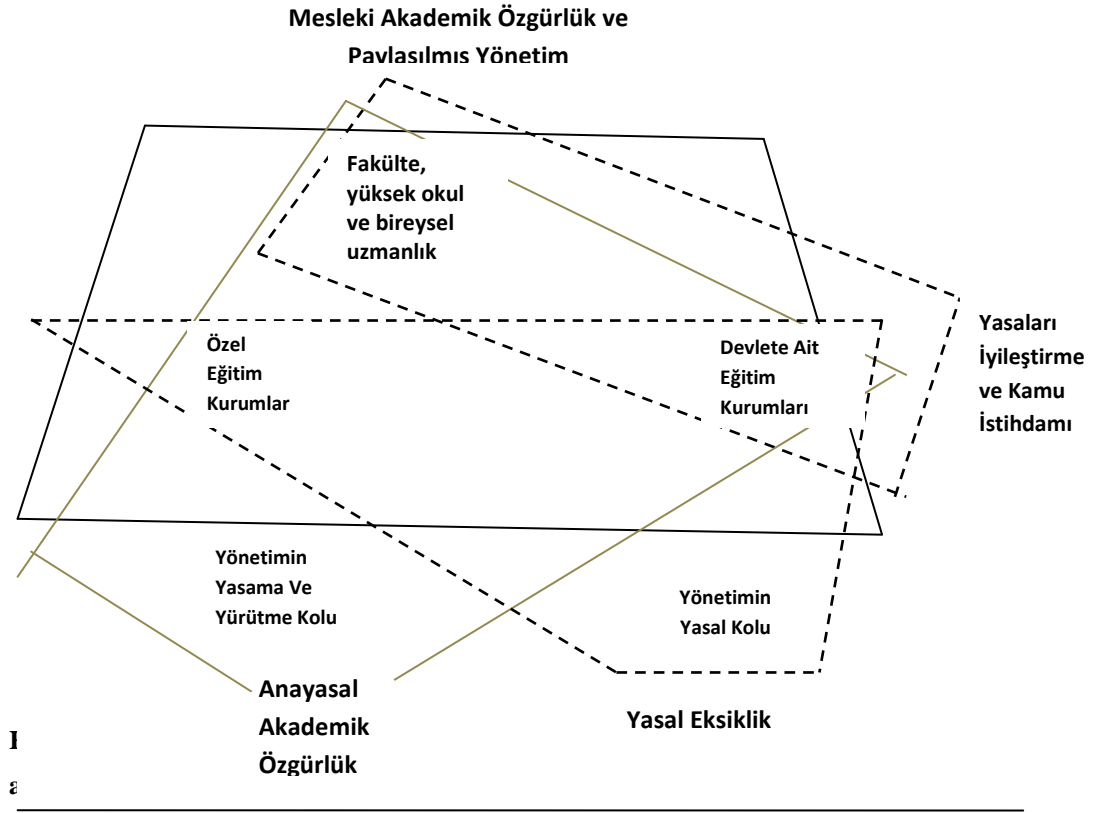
Mesleki Akademik Özgürlük ve Paylaşılmış Yönetim

Fakülte, yüksek okul ve bireysel uzmanlık

Yasaları İyileştirme ve Kamu İstihdamı

Özel Eğitim Kurumlar

Devlete Ait Eğitim Kurumları

Yönetimin Yasama Ve Yürütme Kolu

Yönetimin Yasal Kolu

Anayasal Akademik Özgürlük

Yasal Eksiklik

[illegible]

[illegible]